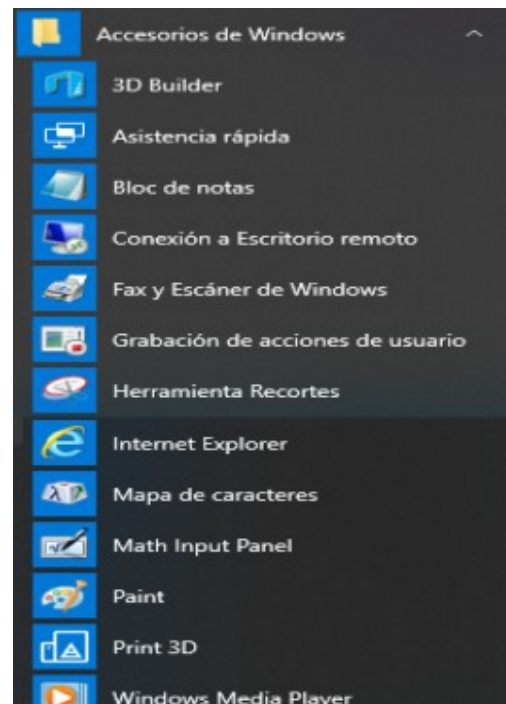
Accesorios de Windows

3D Builder

Asistencia rápida

Bloc de notas

Conexión a Escritorio remoto

Fax y Escáner de Windows

Grabación de acciones de usuario

Herramienta Recortes

Internet Explorer

Mapa de caracteres

Math Input Panel

Paint

Print 3D

Windows Media Player